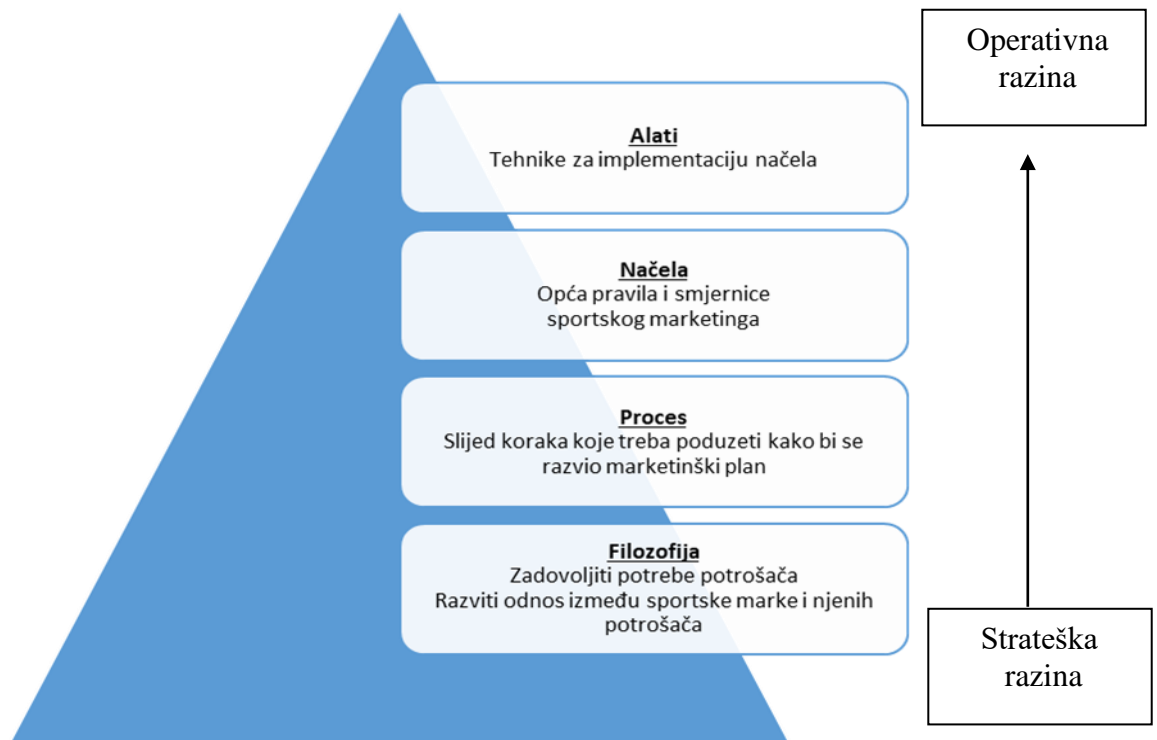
Operativna razina

Alati
Tehnike za implementaciju načela

Načela
Opća pravila i smjernice sportskog marketinga

Proces
Slijed koraka koje treba poduzeti kako bi se razvio marketinški plan

Filozofija
Zadovoljiti potrebe potrošača
Razviti odnos između sportske marke i njenih potrošača

Strateška razina